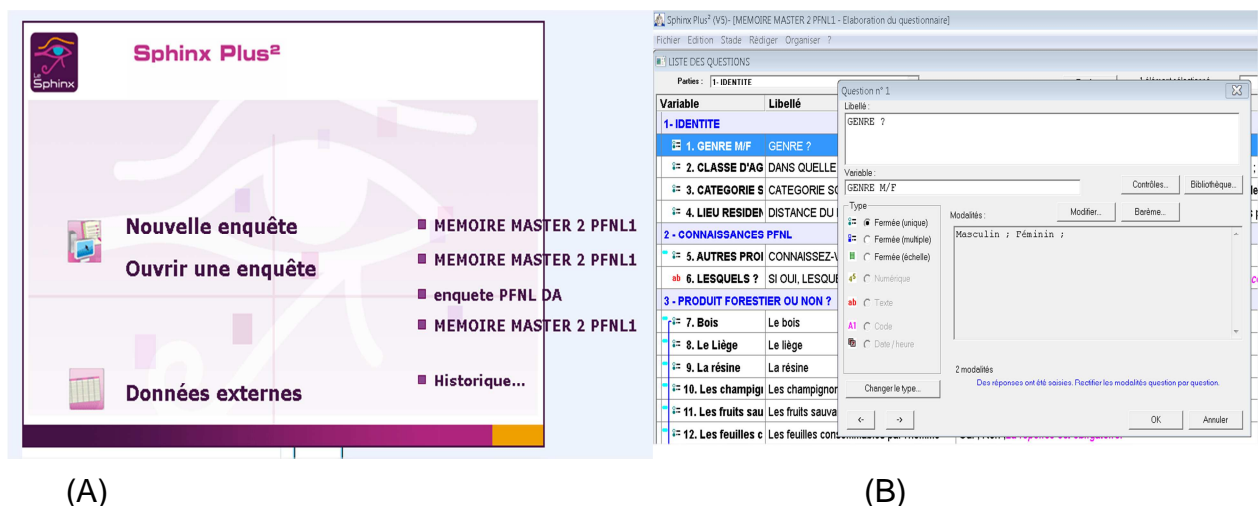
Le Sphinx

Sphinx Plus²

Nouvelle enquête

Ouvrir une enquête

MEMOIRE MASTER 2 PFNL1

MEMOIRE MASTER 2 PFNL1

enquete PFNL DA

MEMOIRE MASTER 2 PFNL1

Données externes

Historique...

(A)

Sphinx Plus² (V5)- [MEMOIRE MASTER 2 PFNL1 - Elaboration du questionnaire]

Fichier Edition Stade Rédiger Organiser ?

LISTE DES QUESTIONS

Parties : 1- IDENTITE

| Variable | Libellé |
|---|---|
| 1- IDENTITE | |
| 1. GENRE M/F | GENRE ? |
| 2. CLASSE D'AG | DANS QUELLE |
| 3. CATEGORIE S | CATEGORIE SO |
| 4. LIEU RESIDEN | DISTANCE DU I |
| 2 - CONNAISSANCES PFNL | |
| 5. AUTRES PROI | CONNAISSEZ-V |
| 6. LESQUELS ? | SI OUI, LESQUE |
| 3 - PRODUIT FORESTIER OU NON ? | |
| 7. Bois | Le bois |
| 8. Le Liège | Le liège |
| 9. La résine | La résine |
| 10. Les champign | Les champignon |
| 11. Les fruits sau | Les fruits sauva |
| 12. Les feuilles c | Les feuilles cons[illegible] |

Question n° 1

Libellé :

GENRE ?

Variable :

GENRE M/F

Contrôles...

Bibliothèque...

Type

Fermée (unique)

Fermée (multiple)

Fermée (échelle)

Numérique

Texte

Code

Date / heure

Modalités :

Modifier...

Barème...

Masculin ; Féminin ;

2 modalités

Des réponses ont été saisies. Rectifier les modalités question par question.

Changer le type...

←

→

OK

Annuler

(B)